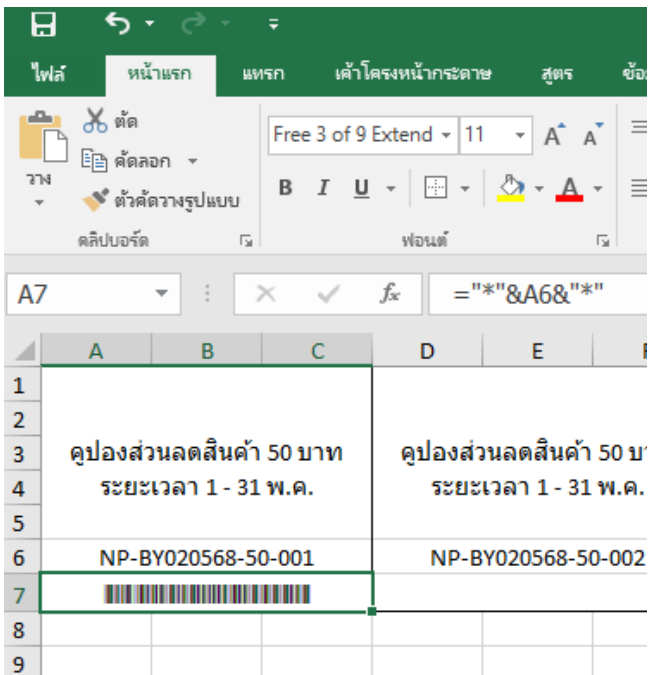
ไฟล์ หน้าแรก แทรก เค้าโครงหน้ากระดาษ สูตร ข้อ

วาง
ตัด
คัดลอก
ตัวคัดวางรูปแบบ
คลิปบอร์ด

Free 3 of 9 Extend
11
B I U
ฟอนต์

A7
$f_x$
="*"&A6&"*"

| | A | B | C | D | E | F |
|---|---|---|---|---|---|---|
| 1 | | | | | | |
| 2 | | | | | | |
| 3 | คูปองส่วนลดสินค้า 50 บาท | | | คูปองส่วนลดสินค้า 50 บา | | |
| 4 | ระยะเวลา 1 - 31 พ.ค. | | | ระยะเวลา 1 - 31 พ.ค. | | |
| 5 | | | | | | |
| 6 | NP-BY020568-50-001 | | | NP-BY020568-50-002 | | |
| 7 | | | | | | |
| 8 | | | | | | |
| 9 | | | | | | |